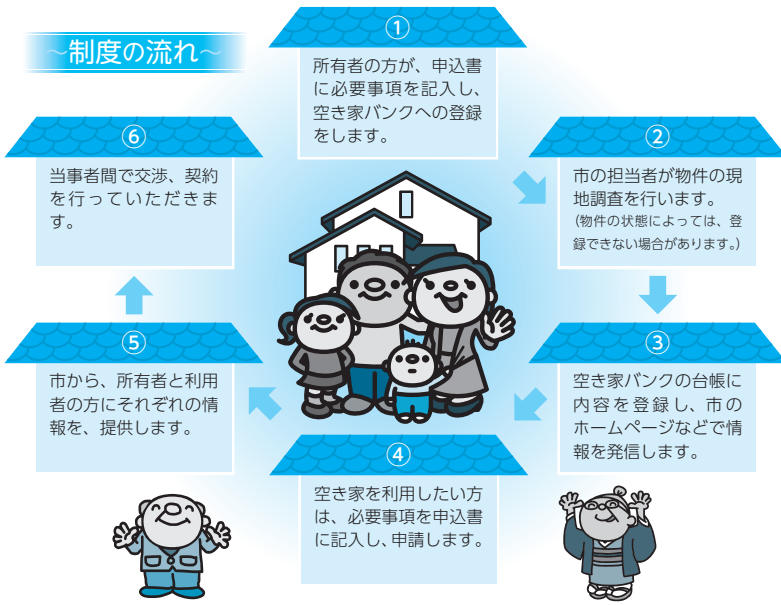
~制度の流れ~

①
所有者の方が、申込書に必要事項を記入し、空き家バンクへの登録をします。

②
市の担当者が物件の現地調査を行います。
(物件の状態によっては、登録できない場合があります。)

③
空き家バンクの台帳に内容を登録し、市のホームページなどで情報を発信します。

④
空き家を利用したい方は、必要事項を申込書に記入し、申請します。

⑤
市から、所有者と利用者の方にそれぞれの情報を、提供します。

⑥
当事者間で交渉、契約を行っていただきます。